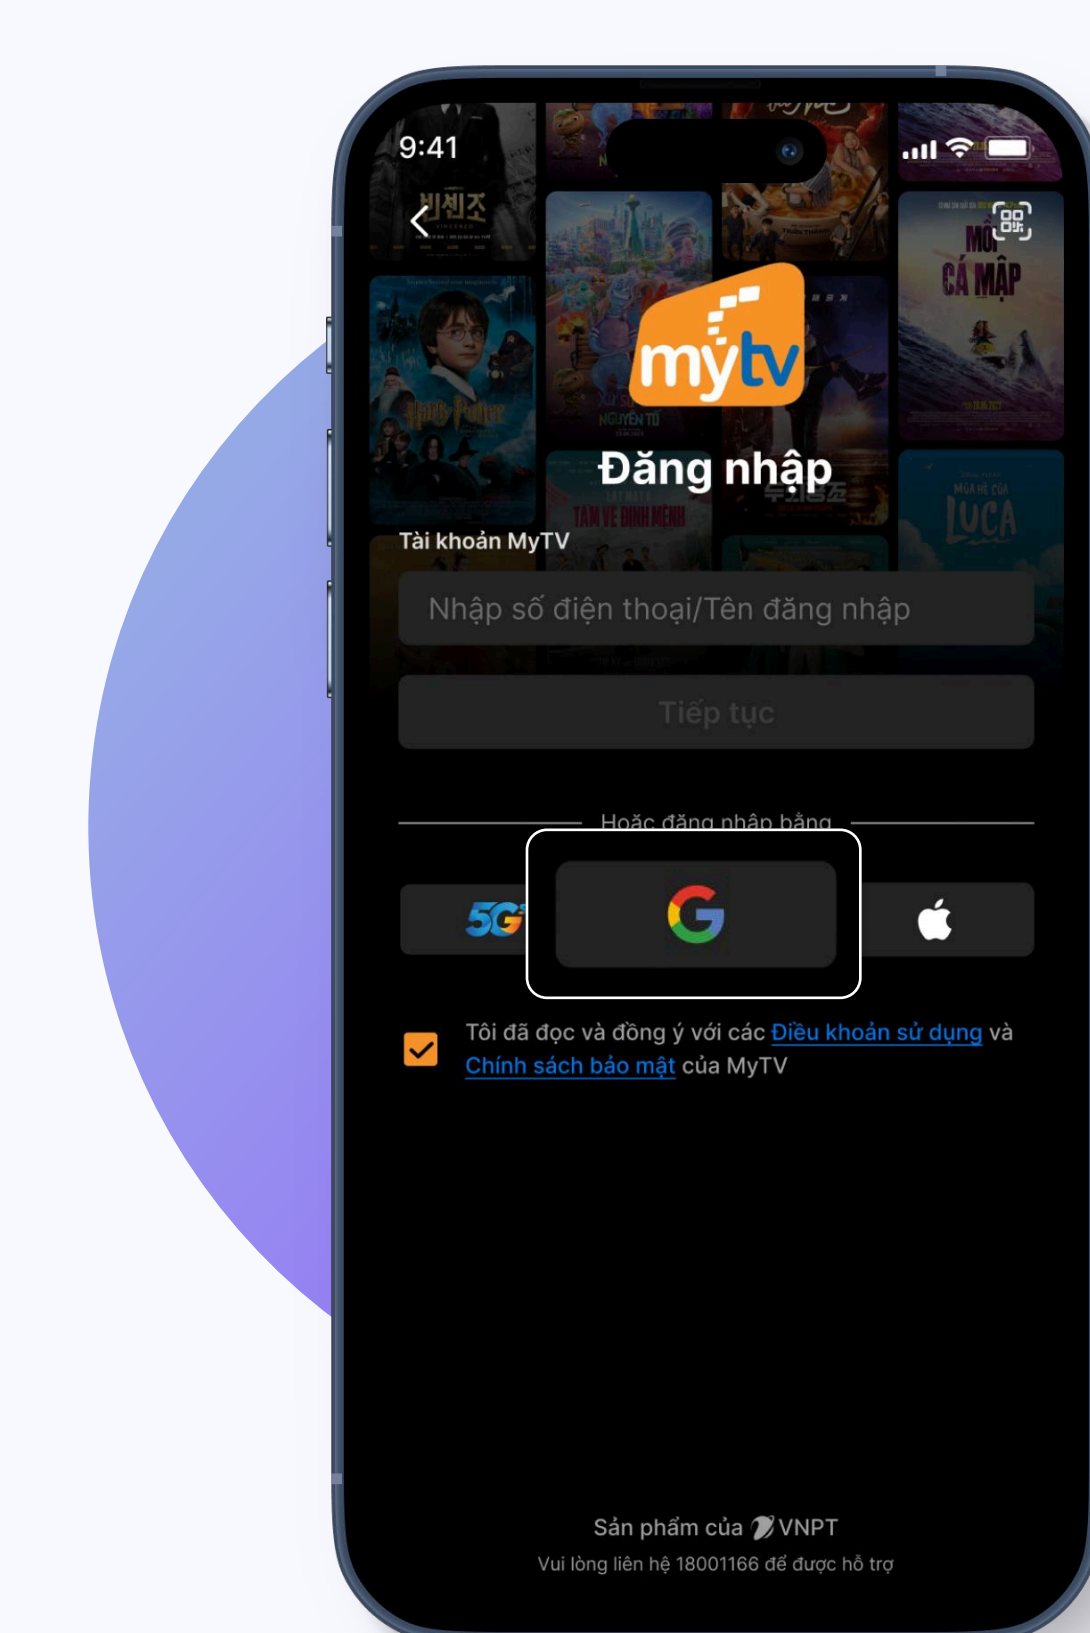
9:41

mytv

Đăng nhập

Tài khoản MyTV

Nhập số điện thoại/Tên đăng nhập

Tiếp tục

Hoặc đăng nhập bằng

5G

Tôi đã đọc và đồng ý với các Điều khoản sử dụng và Chính sách bảo mật của MyTV

Sản phẩm của VNPT
Vui lòng liên hệ 18001166 để được hỗ trợ